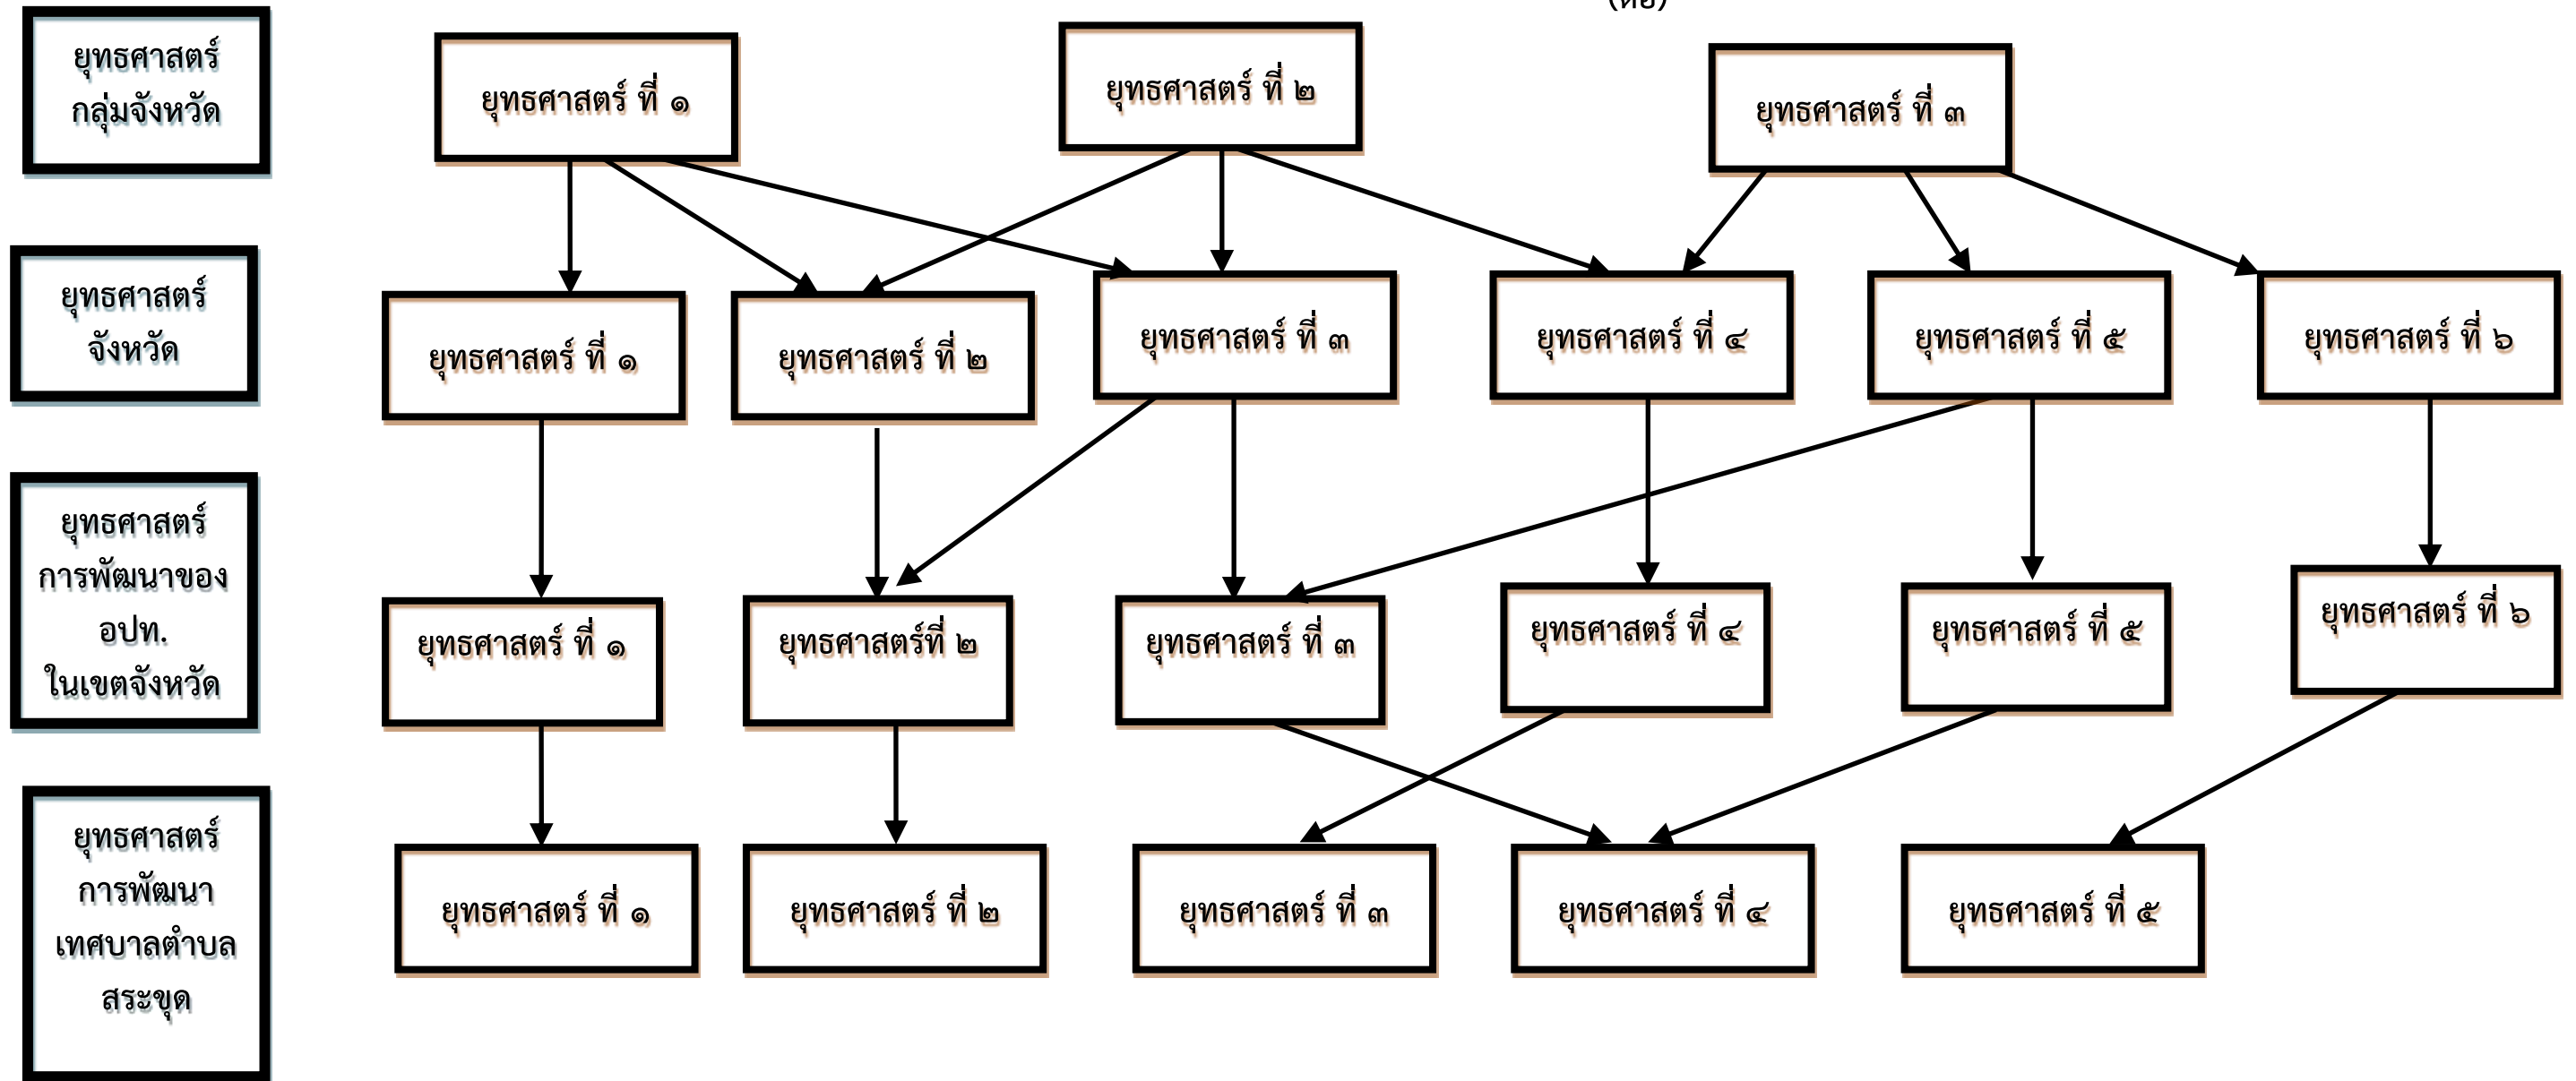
(ต่อ)

ยุทธศาสตร์กลุ่มจังหวัด

ยุทธศาสตร์ ที่ ๑

ยุทธศาสตร์ ที่ ๒

ยุทธศาสตร์ ที่ ๓

ยุทธศาสตร์จังหวัด

ยุทธศาสตร์ ที่ ๑

ยุทธศาสตร์ ที่ ๒

ยุทธศาสตร์ ที่ ๓

ยุทธศาสตร์ ที่ ๔

ยุทธศาสตร์ ที่ ๕

ยุทธศาสตร์ ที่ ๖

ยุทธศาสตร์การพัฒนาของ อปท. ในเขตจังหวัด

ยุทธศาสตร์ ที่ ๑

ยุทธศาสตร์ที่ ๒

ยุทธศาสตร์ ที่ ๓

ยุทธศาสตร์ ที่ ๔

ยุทธศาสตร์ ที่ ๕

ยุทธศาสตร์ ที่ ๖

ยุทธศาสตร์การพัฒนาเทศบาลตำบลสระขุด

ยุทธศาสตร์ ที่ ๑

ยุทธศาสตร์ ที่ ๒

ยุทธศาสตร์ ที่ ๓

ยุทธศาสตร์ ที่ ๔

ยุทธศาสตร์ ที่ ๕